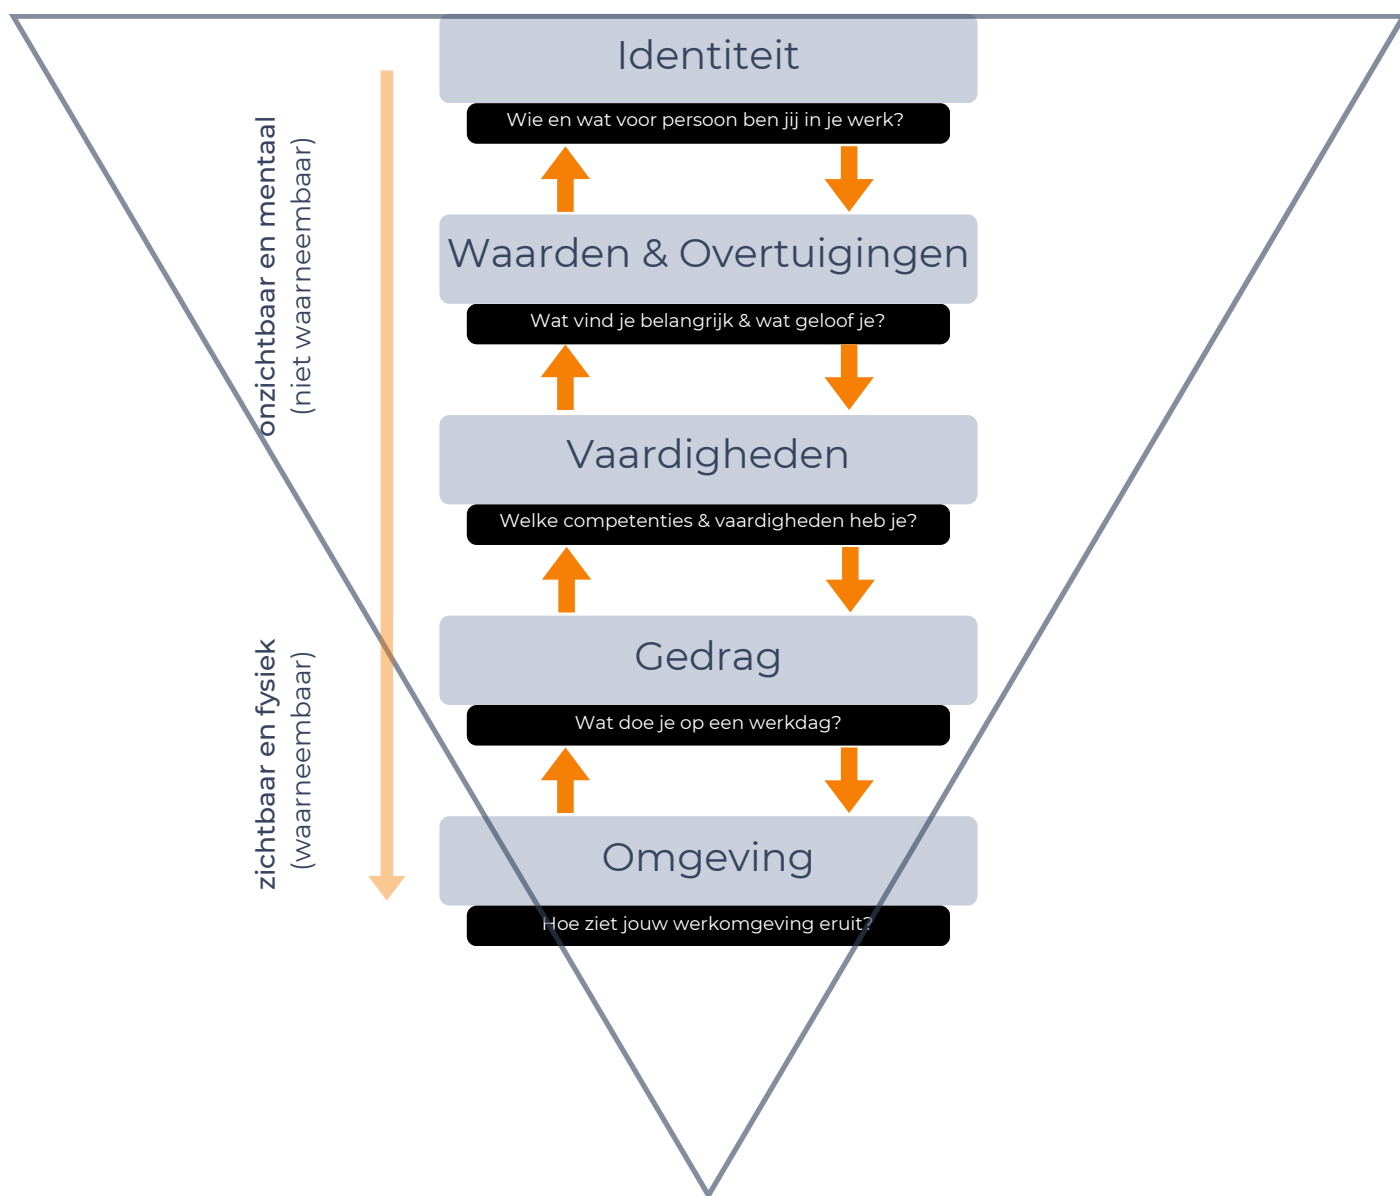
onzichtbaar en mentaal
(niet waarneembaar)

zichtbaar en fysiek
(waarneembaar)

Identiteit

Wie en wat voor persoon ben jij in je werk?

Waarden & Overtuigingen

Wat vind je belangrijk & wat geloof je?

Vaardigheden

Welke competenties & vaardigheden heb je?

Gedrag

Wat doe je op een werkdag?

Omgeving

Hoe ziet jouw werkomgeving eruit?